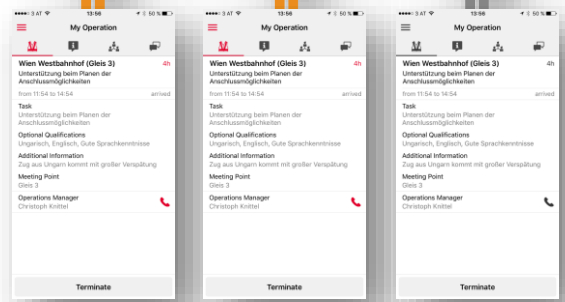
●●●●○ 3 AT 13:56 50 %

My Operation

Wien Westbahnhof (Gleis 3) 4h
Unterstützung beim Planen der Anschlussmöglichkeiten

from 11:54 to 14:54 arrived

Task
Unterstützung beim Planen der Anschlussmöglichkeiten

Optional Qualifications
Ungarisch, Englisch, Gute Sprachkenntnisse

Additional Information
Zug aus Ungarn kommt mit großer Verspätung

Meeting Point
Gleis 3

Operations Manager
Christoph Knittel

Terminate

●●●●○ 3 AT 13:56 50 %

My Operation

Wien Westbahnhof (Gleis 3) 4h
Unterstützung beim Planen der Anschlussmöglichkeiten

from 11:54 to 14:54 arrived

Task
Unterstützung beim Planen der Anschlussmöglichkeiten

Optional Qualifications
Ungarisch, Englisch, Gute Sprachkenntnisse

Additional Information
Zug aus Ungarn kommt mit großer Verspätung

Meeting Point
Gleis 3

Operations Manager
Christoph Knittel

Terminate

●●●●○ 3 AT 13:56 50 %

My Operation

Wien Westbahnhof (Gleis 3) 4h
Unterstützung beim Planen der Anschlussmöglichkeiten

from 11:54 to 14:54 arrived

Task
Unterstützung beim Planen der Anschlussmöglichkeiten

Optional Qualifications
Ungarisch, Englisch, Gute Sprachkenntnisse

Additional Information
Zug aus Ungarn kommt mit großer Verspätung

Meeting Point
Gleis 3

Operations Manager
Christoph Knittel

Terminate